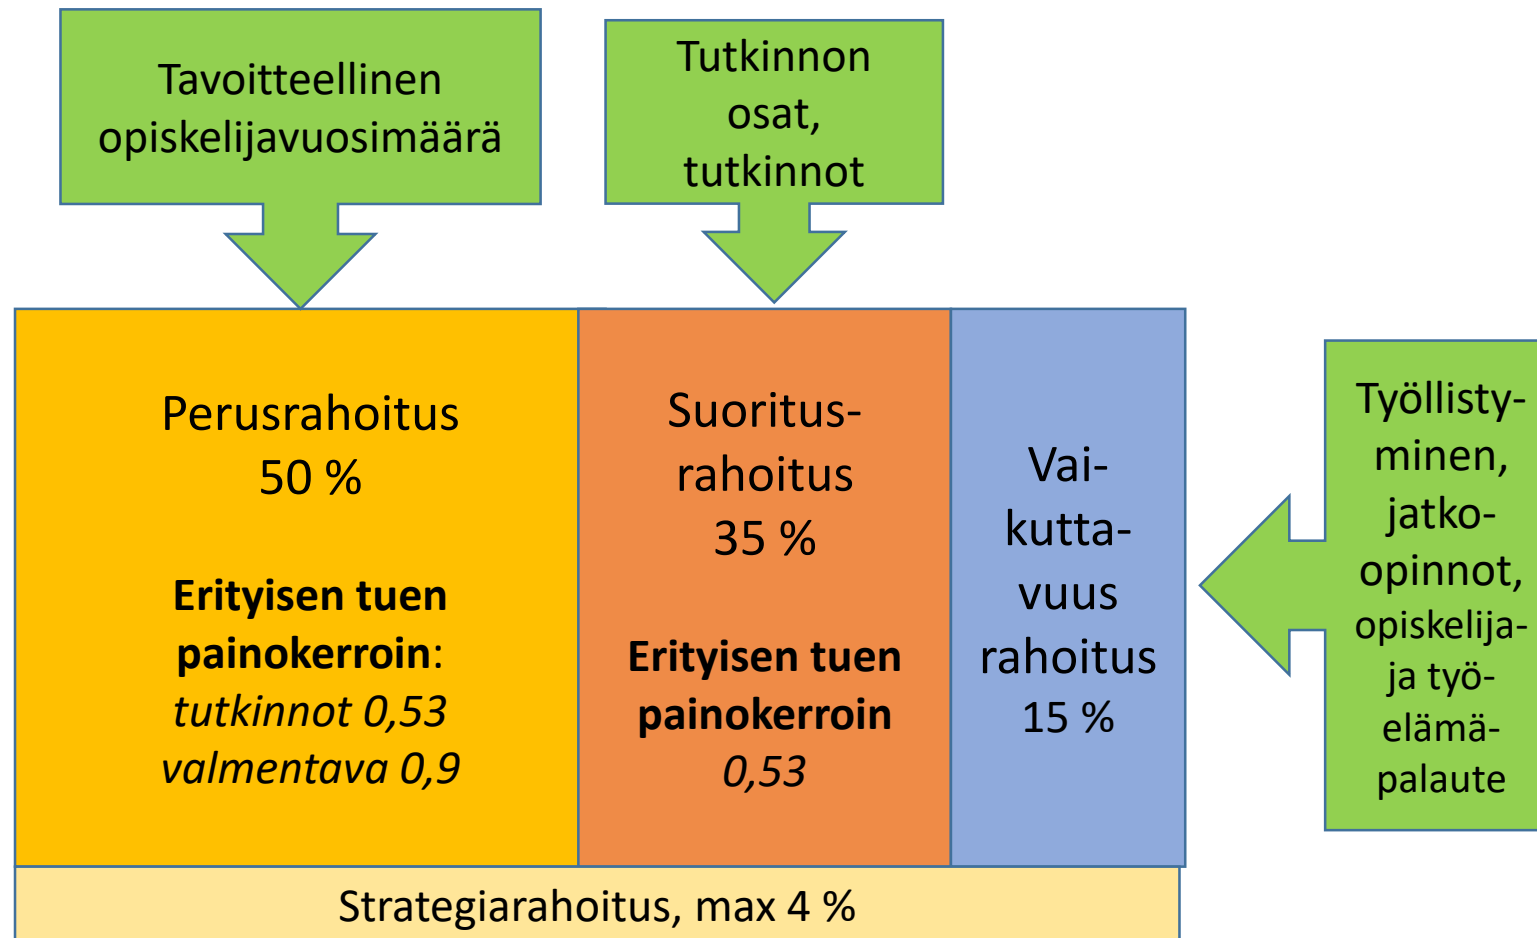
Tavoitteellinen opiskelijavuosimäärä

Tutkinnon osat, tutkinnot

Perusrahoitus 50 %

**Erityisen tuen painokerroin**: *tutkinnot 0,53* *valmentava 0,9*

Suoritusrahoitus 35 %

**Erityisen tuen painokerroin** *0,53*

Vaikuttavuus rahoitus 15 %

Työllistyminen, jatko-opinnot, opiskelija- ja työelämäpalaute

Strategiarahoitus, max 4 %